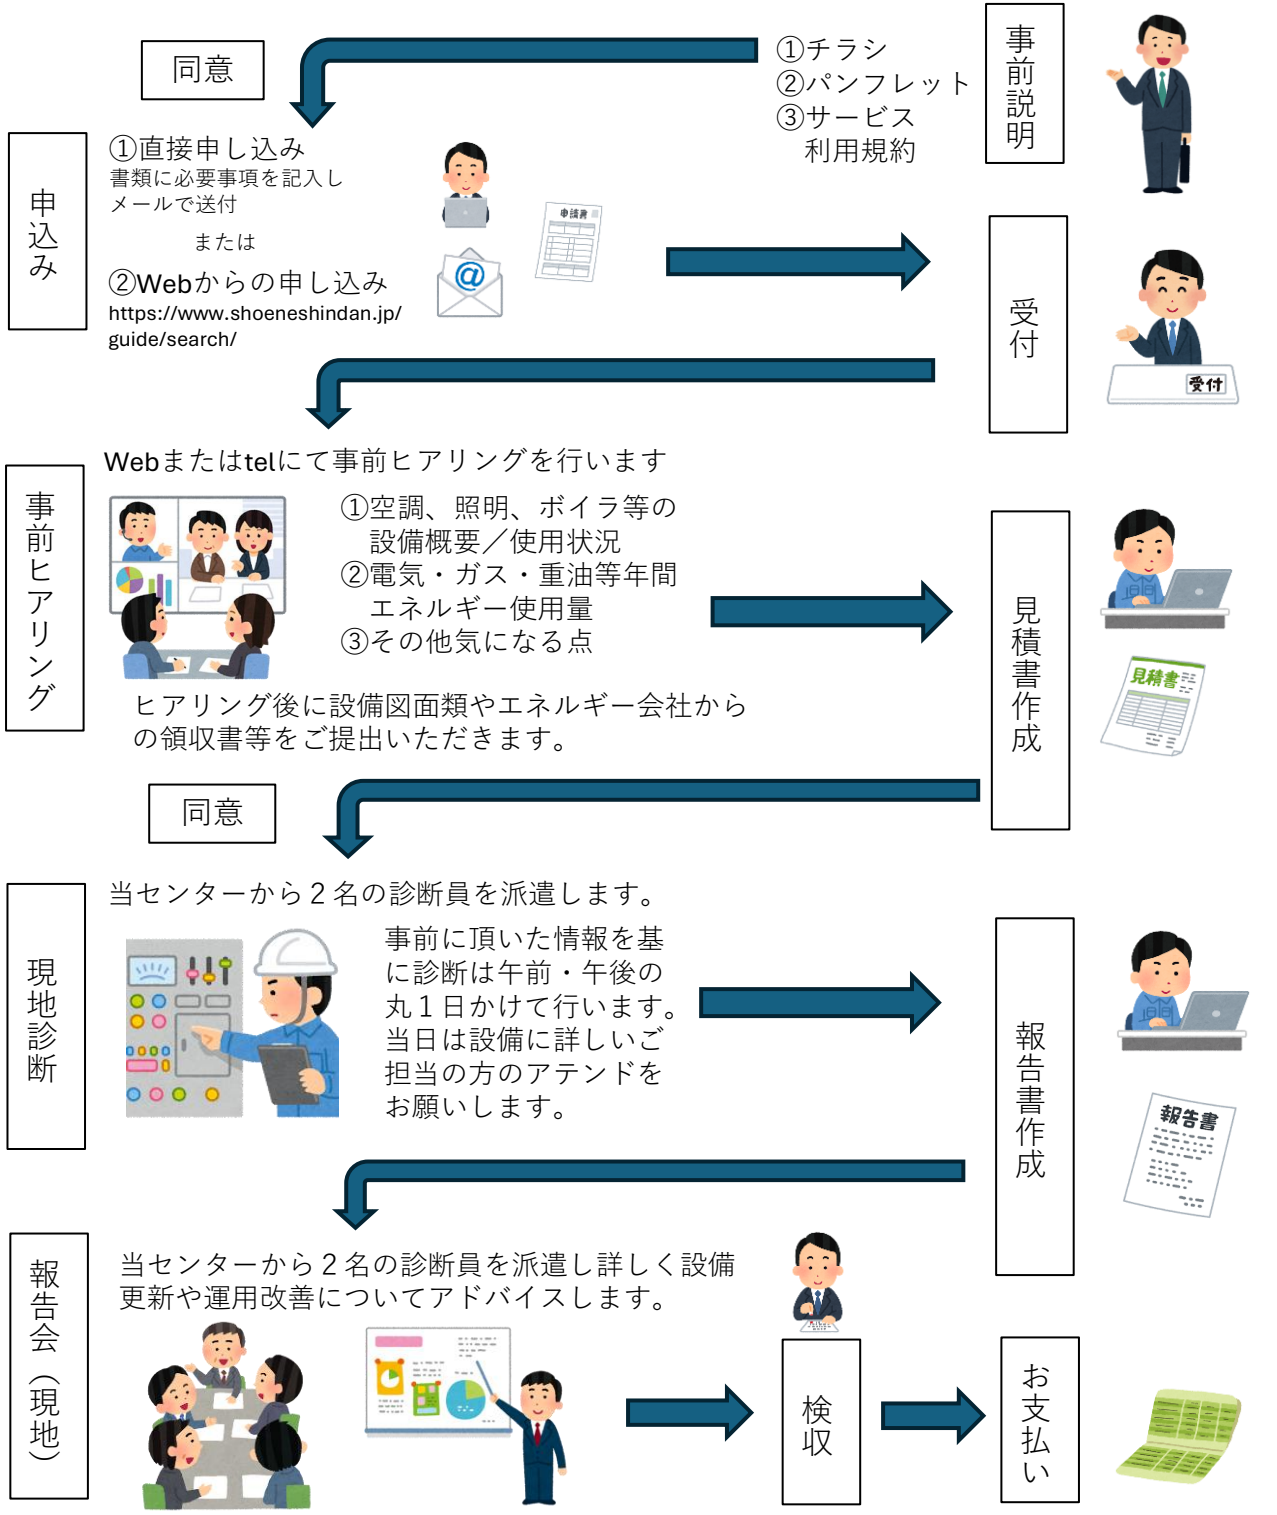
事前説明

①チラシ
②パンフレット
③サービス
　利用規約

同意

申込み

①直接申し込み
書類に必要事項を記入しメールで送付

または

②Webからの申し込み
https://www.shoeneshindan.jp/guide/search/

申請書

受付

受付

事前ヒアリング

Webまたはtelにて事前ヒアリングを行います

①空調、照明、ボイラ等の
　設備概要／使用状況
②電気・ガス・重油等年間
　エネルギー使用量
③その他気になる点

ヒアリング後に設備図面類やエネルギー会社からの領収書等をご提出いただきます。

見積書作成

見積書

同意

現地診断

当センターから２名の診断員を派遣します。

事前に頂いた情報を基に診断は午前・午後の丸１日かけて行います。当日は設備に詳しいご担当の方のアテンドをお願いします。

報告書作成

報告書

報告会（現地）

当センターから２名の診断員を派遣し詳しく設備更新や運用改善についてアドバイスします。

検収

お支払い